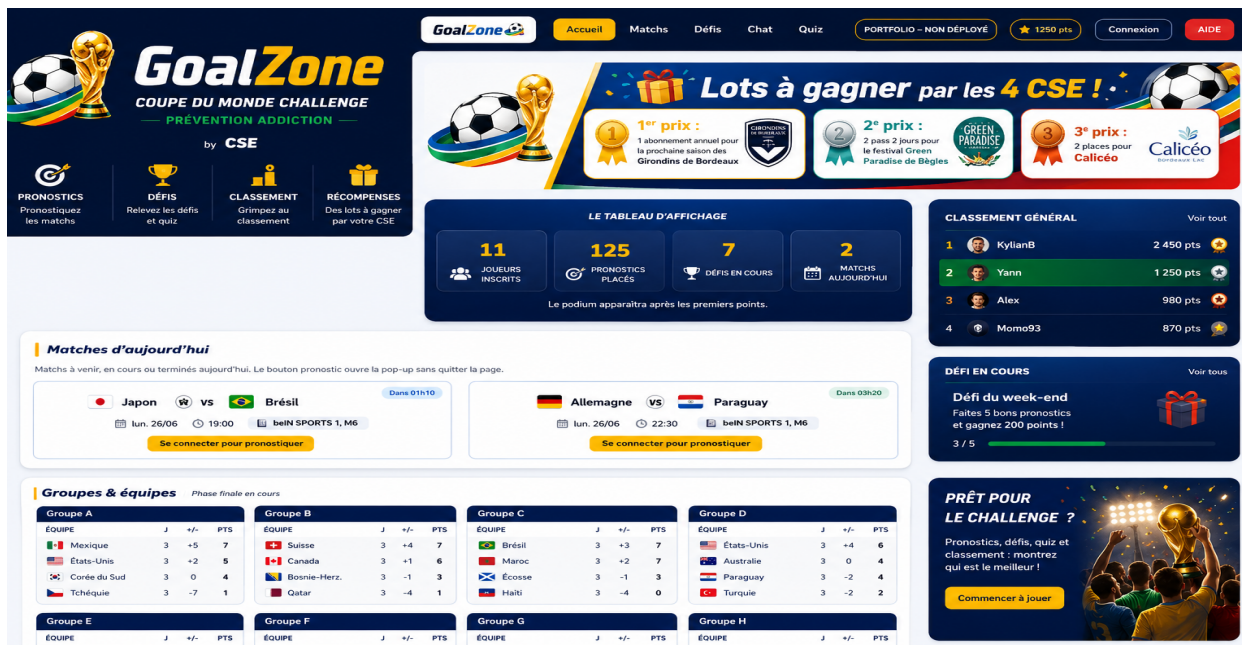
GoalZone

Accueil Matchs Défis Chat Quiz PORTFOLIO – NON DÉPLOYÉ 1250 pts Connexion AIDE

GoalZone
COUPE DU MONDE CHALLENGE
PRÉVENTION ADDICTION
by CSE

PRONOSTICS
Pronostiquez les matchs

DÉFIS
Relevez les défis et quiz

CLASSEMENT
Grimpez au classement

RÉCOMPENSES
Des lots à gagner par votre CSE

Lots à gagner par les 4 CSE !

1er prix :
1 abonnement annuel pour la prochaine saison des Girondins de Bordeaux

GIRONDINS DE BORDEAUX

2e prix :
2 pass 2 jours pour le festival Green Paradise de Bègles

GREEN PARADISE

3e prix :
2 places pour Calicéo

Calicéo
BORDEAUX LAC

LE TABLEAU D'AFFICHAGE

11
JOUEURS INSCRITS

125
PRONOSTICS PLACÉS

7
DÉFIS EN COURS

2
MATCHS AUJOURD'HUI

Le podium apparaîtra après les premiers points.

CLASSEMENT GÉNÉRAL Voir tout

1 KylianB 2 450 pts
2 Yann 1 250 pts
3 Alex 980 pts
4 Momo93 870 pts

Matches d'aujourd'hui

Matchs à venir, en cours ou terminés aujourd'hui. Le bouton pronostic ouvre la pop-up sans quitter la page.

Dans 01h10
Japon vs Brésil
lun. 26/06 19:00 beIN SPORTS 1, M6
Se connecter pour pronostiquer

Dans 03h20
Allemagne vs Paraguay
lun. 26/06 22:30 beIN SPORTS 1, M6
Se connecter pour pronostiquer

DÉFI EN COURS Voir tous

Défi du week-end
Faites 5 bons pronostics et gagnez 200 points !
3 / 5

Groupes & équipes Phase finale en cours

Groupe A
| ÉQUIPE | J | +/- | PTS |
|---|---|---|---|
| Mexique | 3 | +5 | 7 |
| États-Unis | 3 | +2 | 5 |
| Corée du Sud | 3 | 0 | 4 |
| Tchéquie | 3 | -7 | 1 |

Groupe B
| ÉQUIPE | J | +/- | PTS |
|---|---|---|---|
| Suisse | 3 | +4 | 7 |
| Canada | 3 | +1 | 6 |
| Bosnie-Herz. | 3 | -1 | 3 |
| Qatar | 3 | -4 | 1 |

Groupe C
| ÉQUIPE | J | +/- | PTS |
|---|---|---|---|
| Brésil | 3 | +3 | 7 |
| Maroc | 3 | +2 | 7 |
| Écosse | 3 | -1 | 3 |
| Haïti | 3 | -4 | 0 |

Groupe D
| ÉQUIPE | J | +/- | PTS |
|---|---|---|---|
| États-Unis | 3 | +4 | 6 |
| Australie | 3 | 0 | 4 |
| Paraguay | 3 | -2 | 4 |
| Turquie | 3 | -2 | 2 |

PRÊT POUR LE CHALLENGE ?
Pronostics, défis, quiz et classement : montrez qui est le meilleur !
Commencer à jouer

Groupe E
| ÉQUIPE | J | +/- | PTS |
|---|---|---|---|

Groupe F
| ÉQUIPE | J | +/- | PTS |
|---|---|---|---|

Groupe G
| ÉQUIPE | J | +/- | PTS |
|---|---|---|---|

Groupe H
| ÉQUIPE | J | +/- | PTS |
|---|---|---|---|